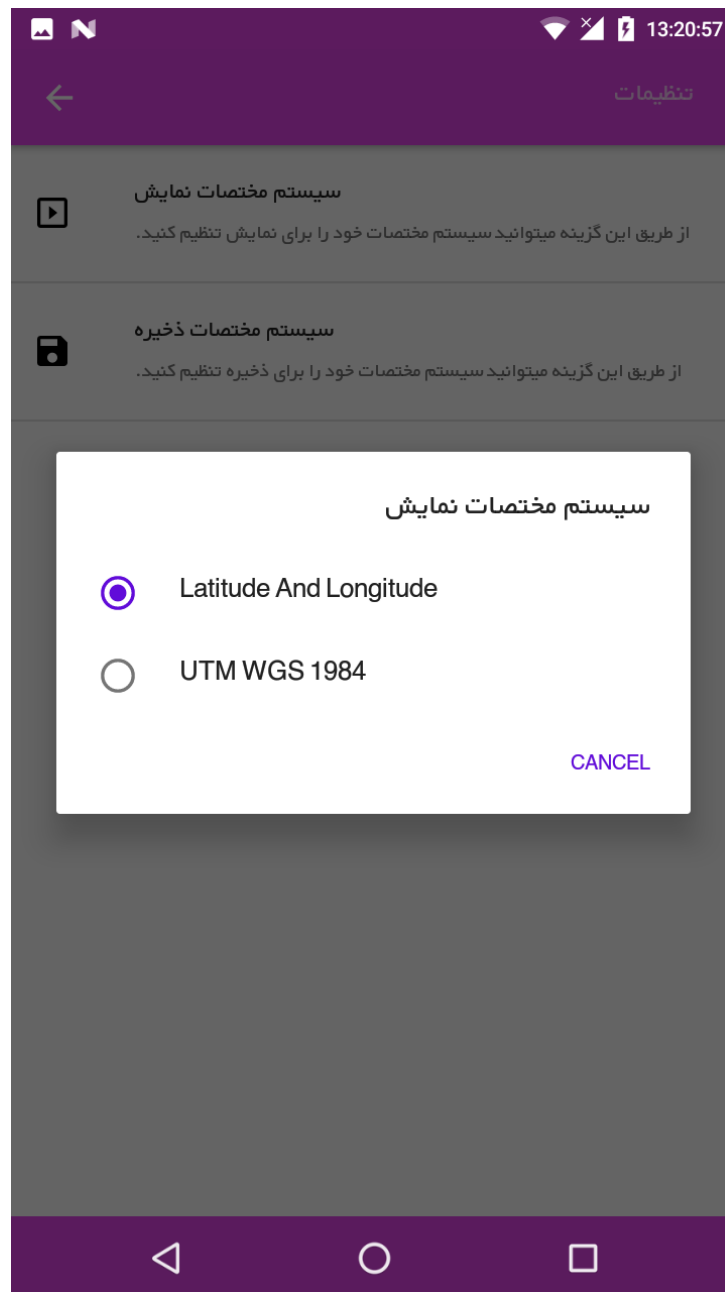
13:20:57

تنظیمات

سیستم مختصات نمایش
از طریق این گزینه میتوانید سیستم مختصات خود را برای نمایش تنظیم کنید.

سیستم مختصات ذخیره
از طریق این گزینه میتوانید سیستم مختصات خود را برای ذخیره تنظیم کنید.

سیستم مختصات نمایش

Latitude And Longitude

UTM WGS 1984

CANCEL